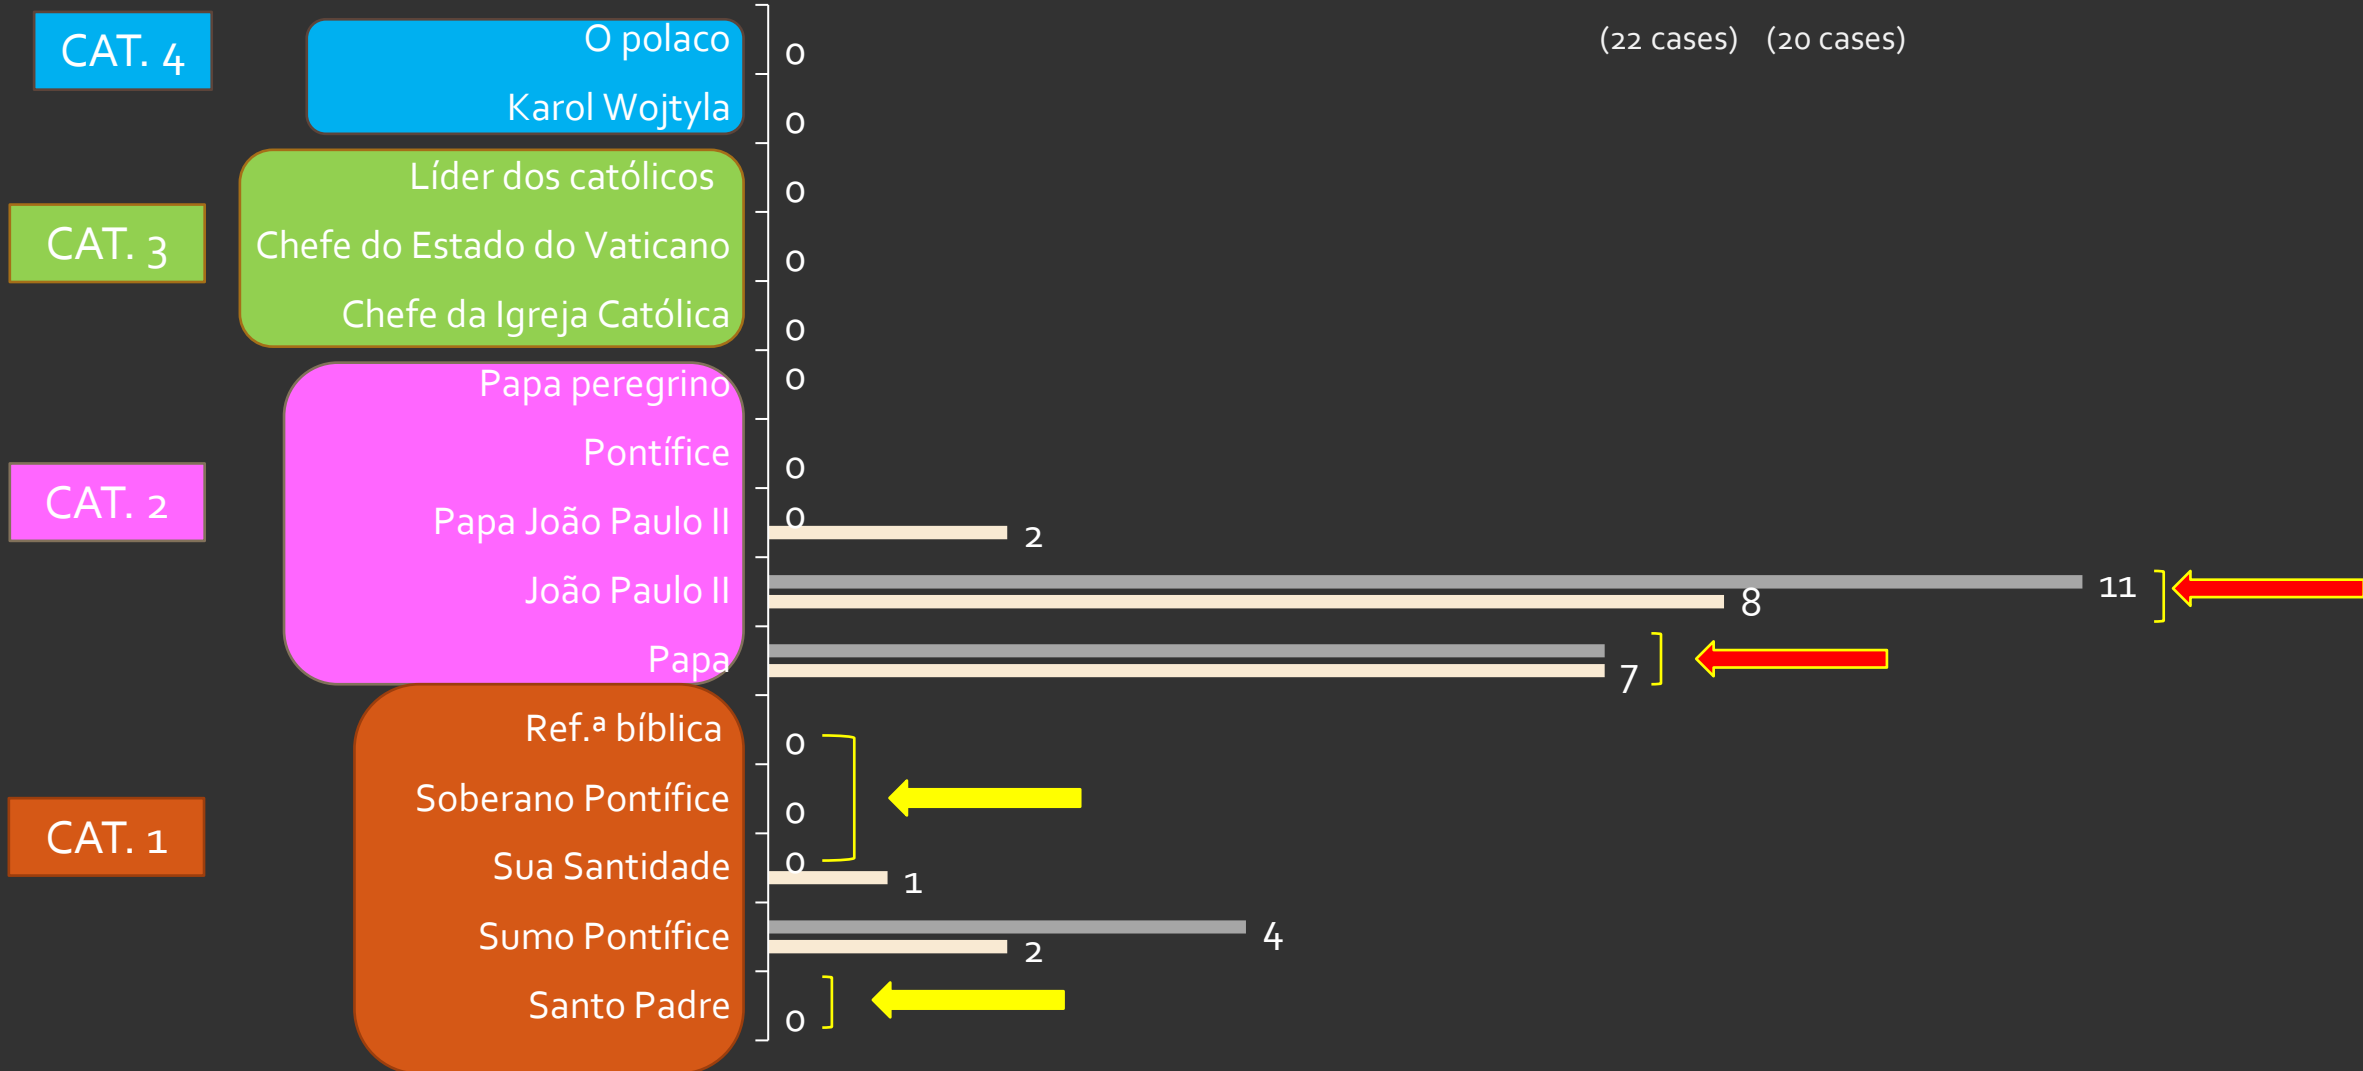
CAT. 4

O polaco
Karol Wojtyla

CAT. 3

Líder dos católicos
Chefe do Estado do Vaticano
Chefe da Igreja Católica

CAT. 2

Papa peregrino
Pontífice
Papa João Paulo II
João Paulo II
Papa

CAT. 1

Ref.ª bíblica
Soberano Pontífice
Sua Santidade
Sumo Pontífice
Santo Padre

(22 cases) (20 cases)

0
0
0
0
0
0
0
0
2
11
8
7
0
0
0
1
4
2
0